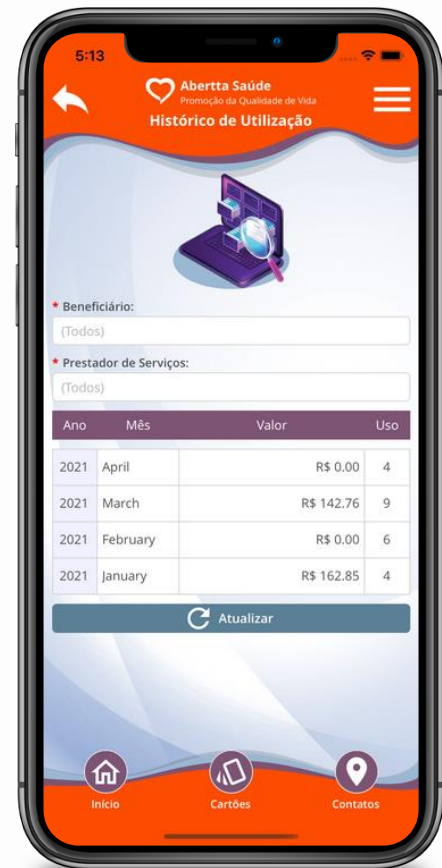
5:13

Abertta Saúde
Promoção da Qualidade de Vida
Histórico de Utilização

* Beneficiário:
(Todos)

* Prestador de Serviços:
(Todos)

| Ano | Mês | Valor | Uso |
|---|---|---|---|
| 2021 | April | R$ 0.00 | 4 |
| 2021 | March | R$ 142.76 | 9 |
| 2021 | February | R$ 0.00 | 6 |
| 2021 | January | R$ 162.85 | 4 |

Atualizar

Início
Cartões
Contatos